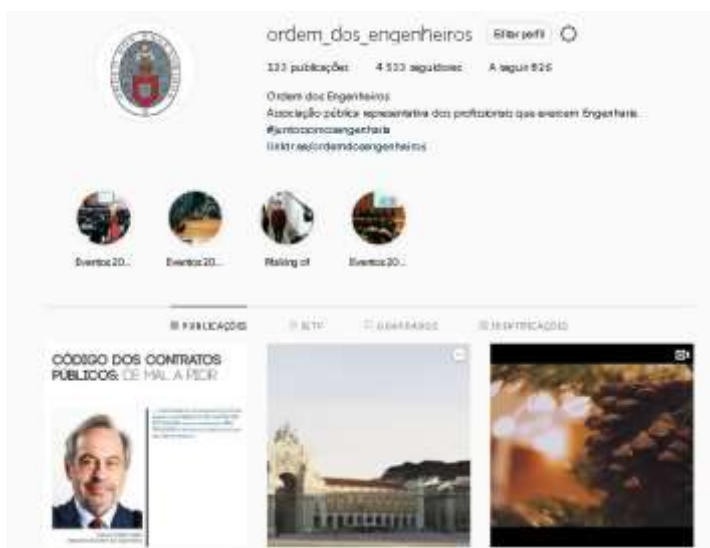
ordem_dos_engenheiros Editar perfil

333 publicações 4 533 seguidores A seguir 826

Ordem dos Engenheiros
Associação pública representativa dos profissionais que exercem Engenharia.
#juntosconstruimosengenharia
linktr.ee/ordemdosengenheiros

Eventos 20... Eventos 20... Making of Eventos 20...

PUBLICAÇÕES IGTV GUARDADOS IDENTIFICAÇÕES

CÓDIGO DOS CONTRATOS PÚBLICOS: DE MAL A PIOR

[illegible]